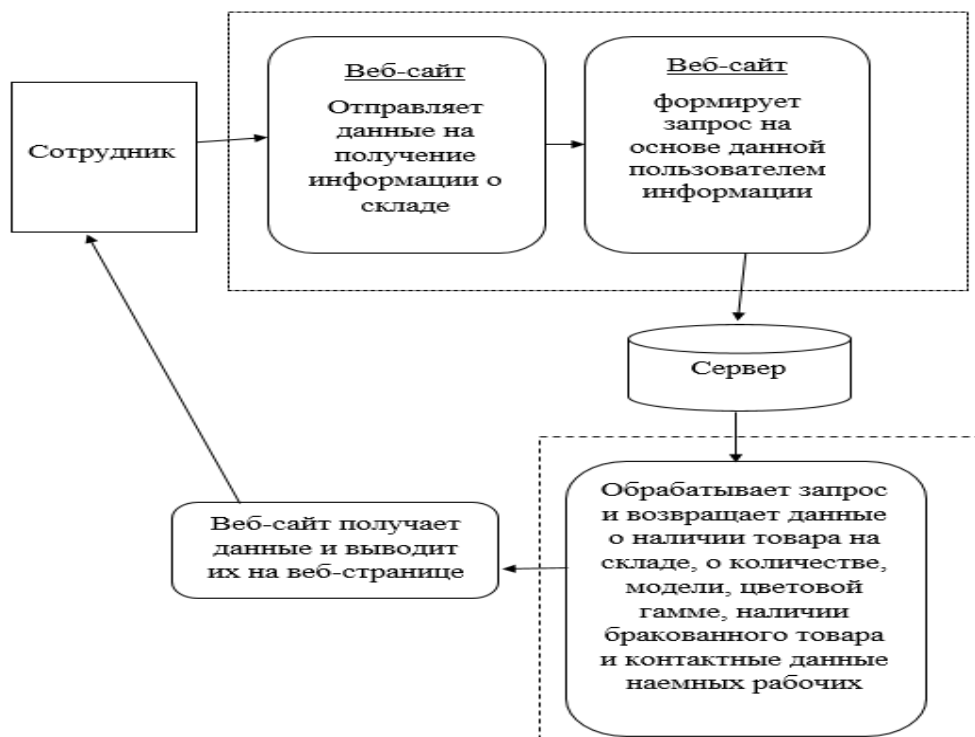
Сотрудник

Веб-сайт
Отправляет данные на получение информации о складе

Веб-сайт
формирует запрос на основе данной пользователем информации

Сервер

Обрабатывает запрос и возвращает данные о наличии товара на складе, о количестве, модели, цветовой гамме, наличии бракованного товара и контактные данные наемных рабочих

Веб-сайт получает данные и выводит их на веб-странице